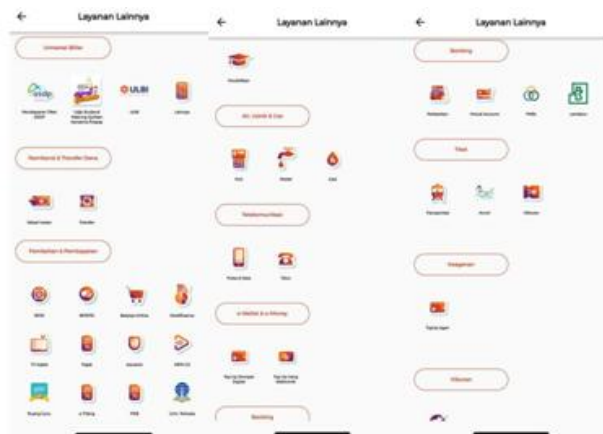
←

Layanan Lainnya

Universitas Bhinneka

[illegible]

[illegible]

ULBI

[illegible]

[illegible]

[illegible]

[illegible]

Pendidikan & Pembayaran

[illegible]

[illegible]

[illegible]

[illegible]

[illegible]

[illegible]

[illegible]

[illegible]

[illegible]

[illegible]

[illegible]

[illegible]

←

Layanan Lainnya

Pendidikan

Air, Listrik & Gas

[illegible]

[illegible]

Gas

Telekomunikasi

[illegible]

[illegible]

e-Wallet & e-Money

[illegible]

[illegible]

Banking

←

Layanan Lainnya

Banking

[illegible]

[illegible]

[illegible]

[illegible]

Tiket

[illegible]

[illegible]

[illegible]

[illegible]

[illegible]

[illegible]